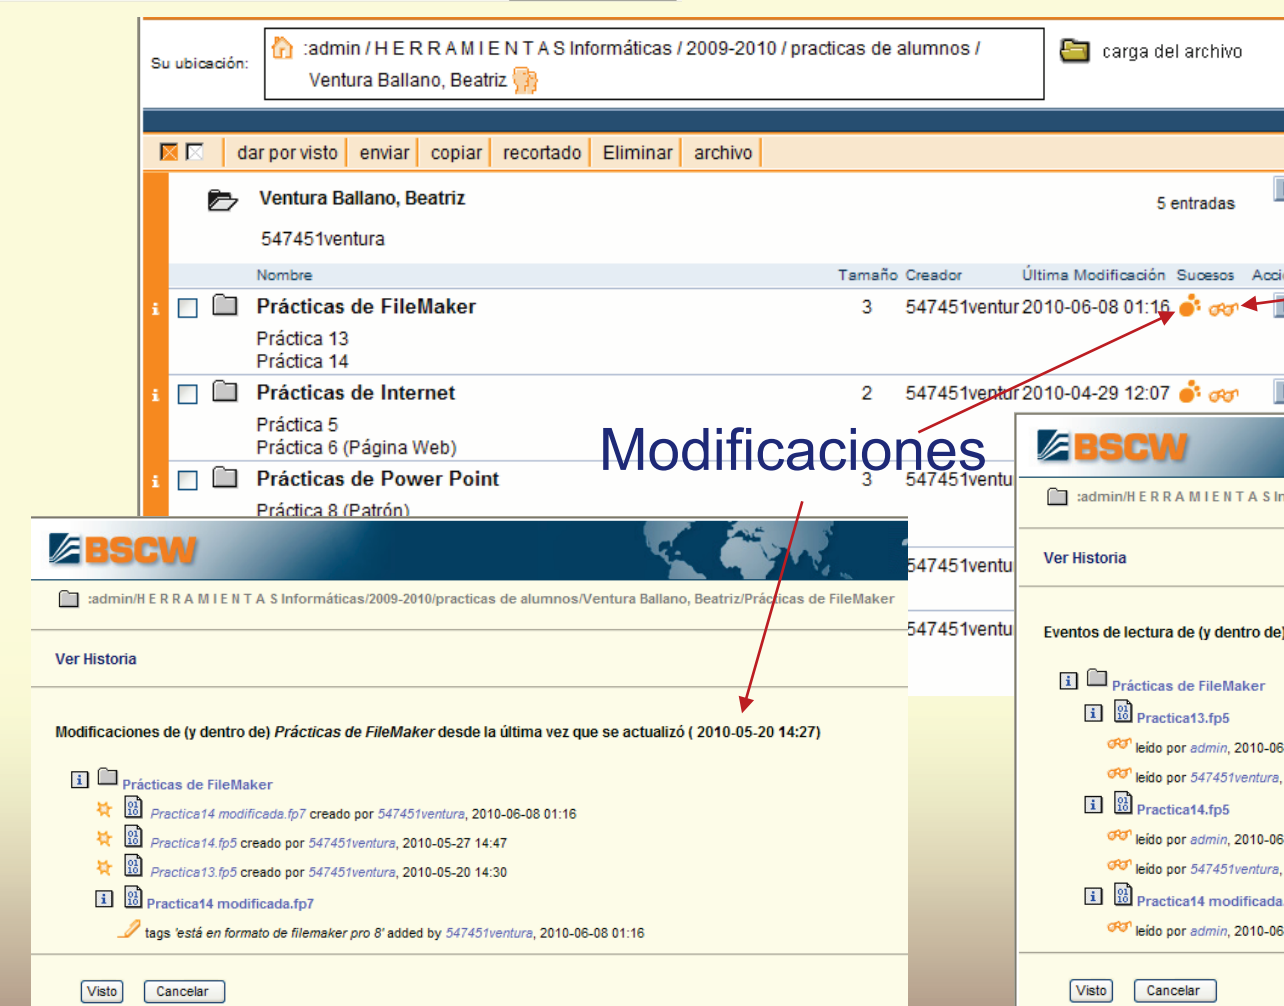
Su ubicación: :admin / H E R R A M I E N T A S Informáticas / 2009-2010 / practicas de alumnos / Ventura Ballano, Beatriz

carga del archivo

dar por visto | enviar | copiar | recortado | Eliminar | archivo

Ventura Ballano, Beatriz
547451ventura

5 entradas

| | Nombre | Tamaño | Creador | Última Modificación | Sucesos | Acci |
|---|---|---|---|---|---|---|
| i | Prácticas de FileMaker<br>Práctica 13<br>Práctica 14 | 3 | 547451ventur | 2010-06-08 01:16 | | |
| i | Prácticas de Internet<br>Práctica 5<br>Práctica 6 (Página Web) | 2 | 547451ventur | 2010-04-29 12:07 | | |
| i | Prácticas de Power Point<br>Práctica 8 (Patrón) | 3 | 547451ventu | | | |
| | | | 547451ventu | | | |
| | | | 547451ventu | | | |

Modificaciones

BSCW

:admin/H E R R A M I E N T A S Informáticas/2009-2010/practicas de alumnos/Ventura Ballano, Beatriz/Prácticas de FileMaker

Ver Historia

Modificaciones de (y dentro de) Prácticas de FileMaker desde la última vez que se actualizó ( 2010-05-20 14:27)

Prácticas de FileMaker
Practica14 modificada.fp7 creado por 547451ventura, 2010-06-08 01:16
Practica14.fp5 creado por 547451ventura, 2010-05-27 14:47
Practica13.fp5 creado por 547451ventura, 2010-05-20 14:30
Practica14 modificada.fp7
tags 'está en formato de filemaker pro 8' added by 547451ventura, 2010-06-08 01:16

Visto Cancelar

BSCW

:admin/H E R R A M I E N T A S In

Ver Historia

Eventos de lectura de (y dentro de)

Prácticas de FileMaker
Practica13.fp5
leído por admin, 2010-06
leído por 547451ventura,
Practica14.fp5
leído por admin, 2010-06
leído por 547451ventura,
Practica14 modificada
leído por admin, 2010-06

Visto Cancelar